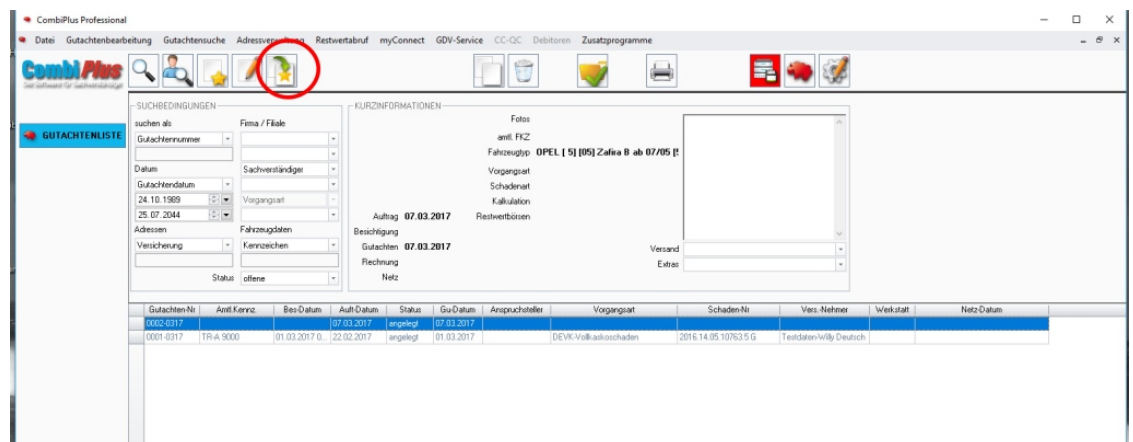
CombiPlus Professional

Datei Gutachtenbearbeitung Gutachtensuche Adressverw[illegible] Restwertabruf myConnect GDV-Service CC-QC Debitoren Zusatzprogramme

CombiPlus

GUTACHTENLISTE

SUCHBEDINGUNGEN
suchen als
Gutachtennummer
Firma / Filiale
Datum
Gutachtendatum
24.10.1989
25.07.2044
Sachverständiger
Vorgangsart
Adressen
Versicherung
Fahrzeugdaten
Kennzeichen
Status offene

KURZINFORMATIONEN
Fotos
amtl. FKZ
Fahrzeugtyp OPEL [ 5] [05] Zafira B ab 07/05 [
Vorgangsart
Schadenart
Kalkulation
Auftrag 07.03.2017
Restwertbörsen
Besichtigung
Gutachten 07.03.2017
Rechnung
Netz
Versand
Extras

| Gutachten-Nr | Amtl.Kennz. | Bes-Datum | Auft-Datum | Status | Gu-Datum | Anspruchsteller | Vorgangsart | Schaden-Nr | Vers.-Nehmer | Werkstatt | Netz-Datum |
|---|---|---|---|---|---|---|---|---|---|---|---|
| 0002-0317 | | | 07.03.2017 | angelegt | 07.03.2017 | | | | | | |
| 0001-0317 | TR-A 9000 | 01.03.2017 0... | 22.02.2017 | angelegt | 01.03.2017 | | DEVK-Vollkaskoschaden | 2016.14.05.10763.5 G | Testdaten-Willy Deutsch | | |